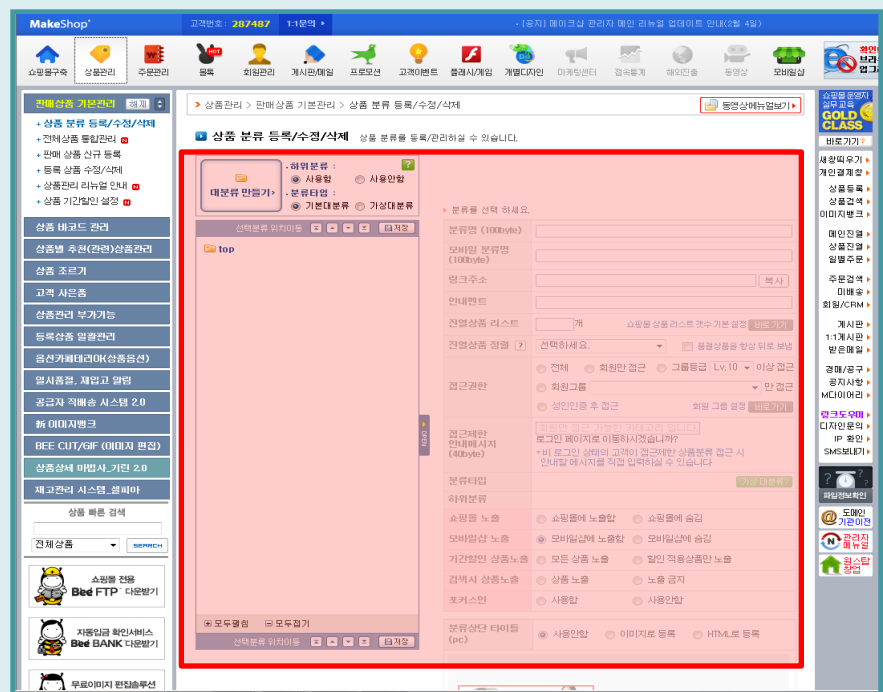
MakeShop® 고객번호 : 287487 1:1문의 • [공지] 메이크샵 관리자 메인 리뉴얼 업데이트 안내(2월 4일)

쇼핑몰구축 상품관리 주문관리 HOT 몰톡 회원관리 게시판/메일 프로모션 고객이벤트 플래시/게임 개발다자인 마케팅센터 접속통계 해외진출 동영상 모바일샵 확인 브라 업그

판매상품 기본관리 해제
• 상품 분류 등록/수정/삭제
• 전체상품 통합관리
• 판매 상품 신규 등록
• 등록 상품 수정/삭제
• 상품관리 리뉴얼 안내
• 상품 기간할인 설정

상품 바코드 관리
상품별 추천(관련)상품관리
상품 조르기
고객 사은품
상품관리 부가기능
등록상품 일괄관리
옵션카테고리(상품옵션)
일시품절, 재입고 알림
공급자 직배송 시스템 2.0
新 이미지뱅크
BEE CUT/GIF (이미지 편집)
상품상세 마법사_기획 2.0
재고관리 시스템_셀피아

상품 빠른 검색
전체상품 SEARCH

쇼핑몰 전용 Bee FTP 다운받기
자동입금 확인서비스 Bee BANK 다운받기
무료이미지 편집솔루션

> 상품관리 > 판매상품 기본관리 > 상품 분류 등록/수정/삭제
동영상메뉴얼보기

상품 분류 등록/수정/삭제 상품 분류를 등록/관리하실 수 있습니다.

대분류 만들기 > 하위분류 : 사용함 사용안함 분류타입 : 기본대분류 가상대분류 ?

선택분류 위치이동 저장
top

모두펼침 모두접기
선택분류 위치이동 저장

분류를 선택 하세요.
분류명 (100byte)
모바일 분류명 (100byte)
링크주소 복사
안내멘트
진열상품 리스트 개 쇼핑몰 상품 리스트 갯수 기본 설정 바로가기
진열상품 정렬 ? 선택하세요. 품절상품을 항상 뒤로 보냄
접근권한 전체 회원만 접근 그룹등급 Lv.10 이상 접근
회원그룹 만 접근
성인인증 후 접근 회원 그룹 설정 바로가기
접근제한 안내메세지 (40byte) 회원만 접근가능한 카테고리 입니다. 로그인 페이지로 이동하시겠습니까?
• 비 로그인 상태의 고객이 접근제한 상품분류 접근 시 안내메세지를 직접 입력하실 수 있습니다
분류타입 가상 대분류 ?
하위분류
쇼핑몰 노출 쇼핑몰에 노출함 쇼핑몰에 숨김
모바일샵 노출 모바일샵에 노출함 모바일샵에 숨김
기간할인 상품노출 모든 상품 노출 할인 적용상품만 노출
검색시 상품노출 상품 노출 노출 금지
포커스인 사용함 사용안함
분류상단 타이틀 (pc) 사용안함 이미지로 등록 HTML로 등록

쇼핑몰 운영자 실무 교육 GOLD CLASS
바로가기
새창띄우기 개인결제창 상품등록 상품검색 이미지뱅크 메인진열 상품진열 일별주문 주문검색 미배송 회원/CRM 게시판 1:1게시판 받은메일 경매/공구 공지사항 M다이어리 링크도우미 디자인문의 IP 확인 SMS보내기
파일정보확인
도메인 기관이전
관리자 메뉴얼
원스탑 창업